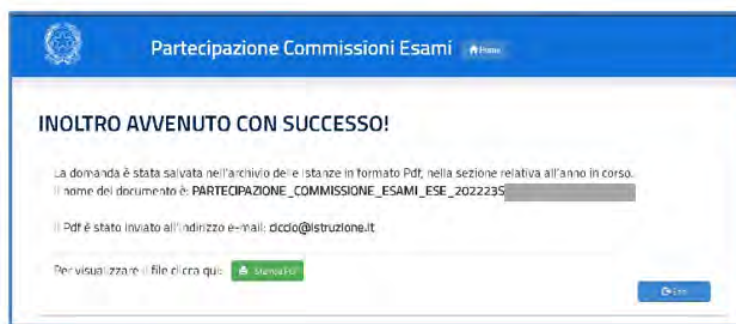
Partecipazione Commissioni Esami Home

INOLTRO AVVENUTO CON SUCCESSO!

La domanda è stata salvata nell'archivio delle istanze in formato Pdf, nella sezione relativa all'anno in corso.
Il nome del documento è: PARTECIPAZIONE_COMMISSIONE_ESAMI_ESE_2022235 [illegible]

Il Pdf è stato inviato all'indirizzo e-mail: ciccio@istruzione.it

Per visualizzare il file clicca qui: Stampa Pdf

Esci